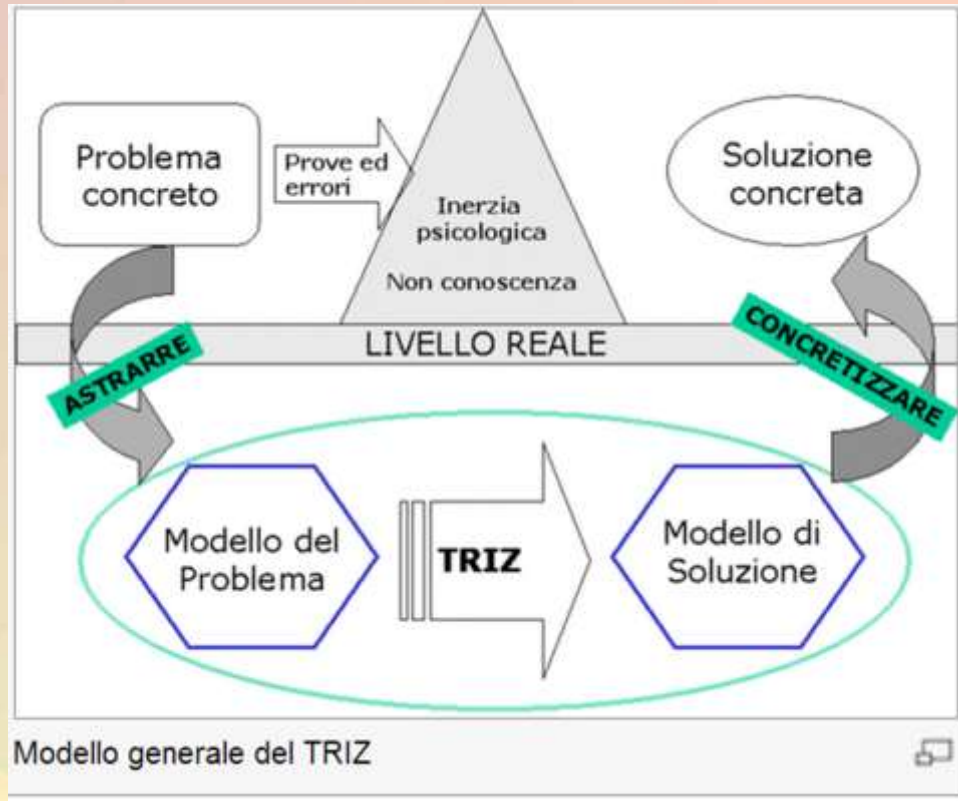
Problema concreto

Prove ed errori

Inerzia psicologica

Non conoscenza

Soluzione concreta

LIVELLO REALE

ASTRARRE

CONCRETIZZARE

Modello del Problema

TRIZ

Modello di Soluzione

Modello generale del TRIZ